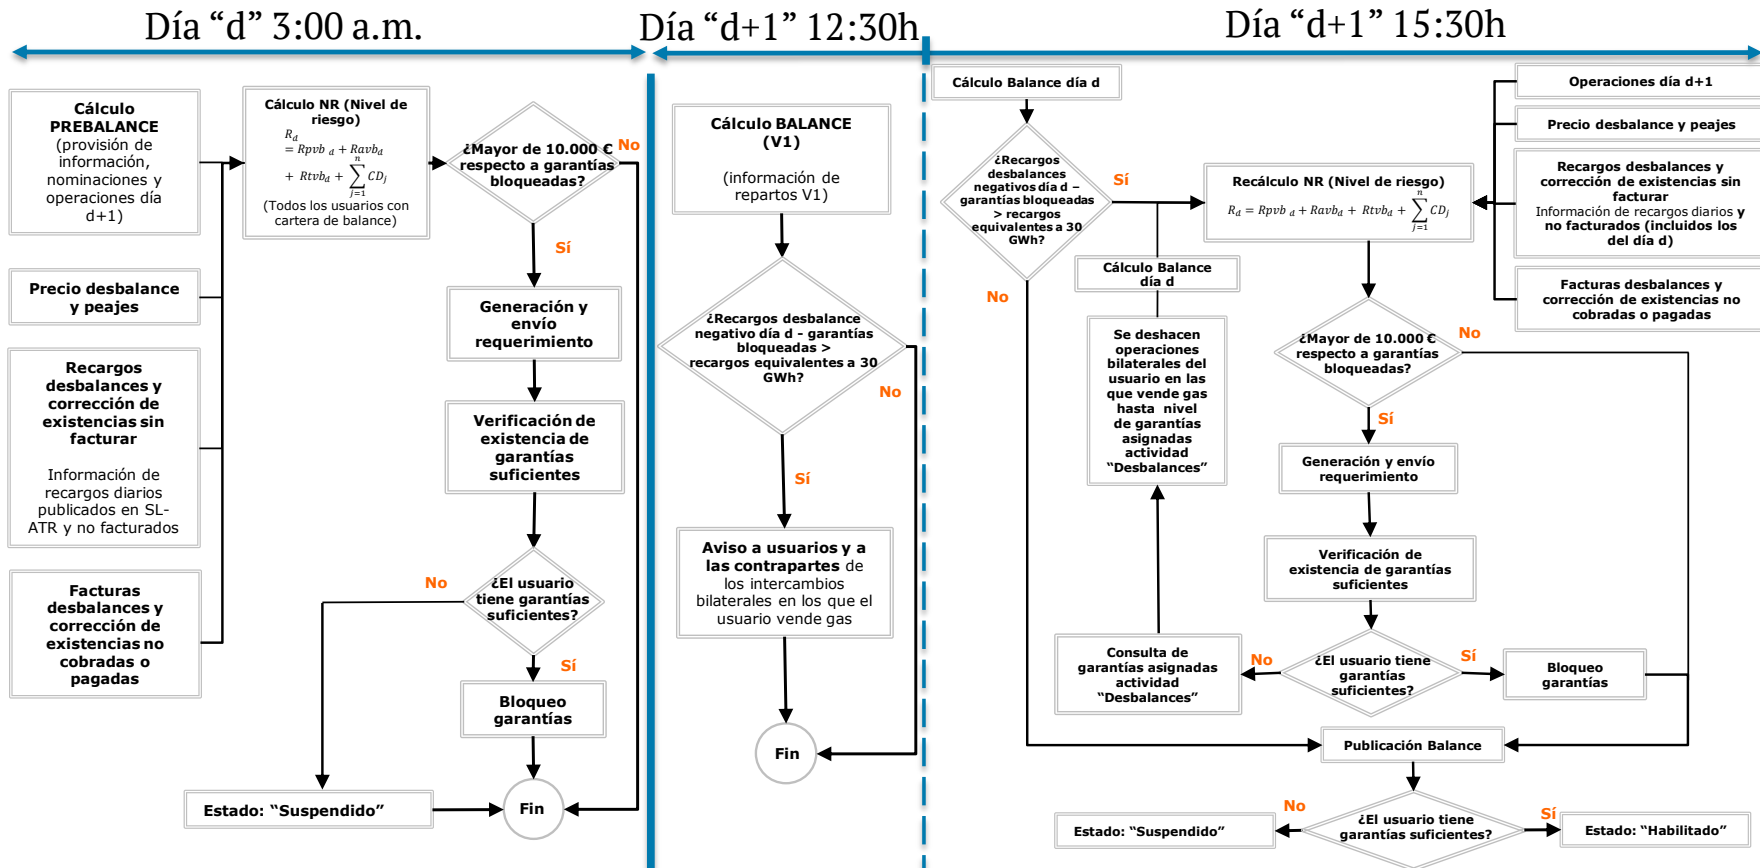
Día “d” 3:00 a.m.

Día “d+1” 12:30h

Día “d+1” 15:30h

**Cálculo PREBALANCE** (provisión de información, nominaciones y operaciones día d+1)

**Precio desbalance y peajes**

**Recargos desbalances y corrección de existencias sin facturar**

Información de recargos diarios publicados en SL-ATR y no facturados

**Facturas desbalances y corrección de existencias no cobradas o pagadas**

**Cálculo NR (Nivel de riesgo)**
$R_d = Rpvb_d + Ravb_d + Rtvb_d + \sum_{j=1}^{n} CD_j$
(Todos los usuarios con cartera de balance)

¿Mayor de 10.000 € respecto a garantías bloqueadas?

No

Sí

Generación y envío requerimiento

Verificación de existencia de garantías suficientes

¿El usuario tiene garantías suficientes?

No

Sí

Bloqueo garantías

Estado: “Suspendido”

Fin

**Cálculo BALANCE (V1)**
(información de repartos V1)

¿Recargos desbalance negativo día d - garantías bloqueadas > recargos equivalentes a 30 GWh?

No

Sí

**Aviso a usuarios y a las contrapartes** de los intercambios bilaterales en los que el usuario vende gas

Fin

Cálculo Balance día d

¿Recargos desbalances negativos día d – garantías bloqueadas > recargos equivalentes a 30 GWh?

Sí

No

Cálculo Balance día d

Se deshacen operaciones bilaterales del usuario en las que vende gas hasta nivel de garantías asignadas actividad “Desbalances”

Consulta de garantías asignadas actividad “Desbalances”

Operaciones día d+1

Precio desbalance y peajes

Recargos desbalances y corrección de existencias sin facturar
Información de recargos diarios y no facturados (incluidos los del día d)

Facturas desbalances y corrección de existencias no cobradas o pagadas

Recálculo NR (Nivel de riesgo)
$R_d = Rpvb_d + Ravb_d + Rtvb_d + \sum_{j=1}^{n} CD_j$

¿Mayor de 10.000 € respecto a garantías bloqueadas?

No

Sí

Generación y envío requerimiento

Verificación de existencia de garantías suficientes

¿El usuario tiene garantías suficientes?

No

Sí

Bloqueo garantías

Publicación Balance

¿El usuario tiene garantías suficientes?

No

Sí

Estado: “Suspendido”

Estado: “Habilitado”